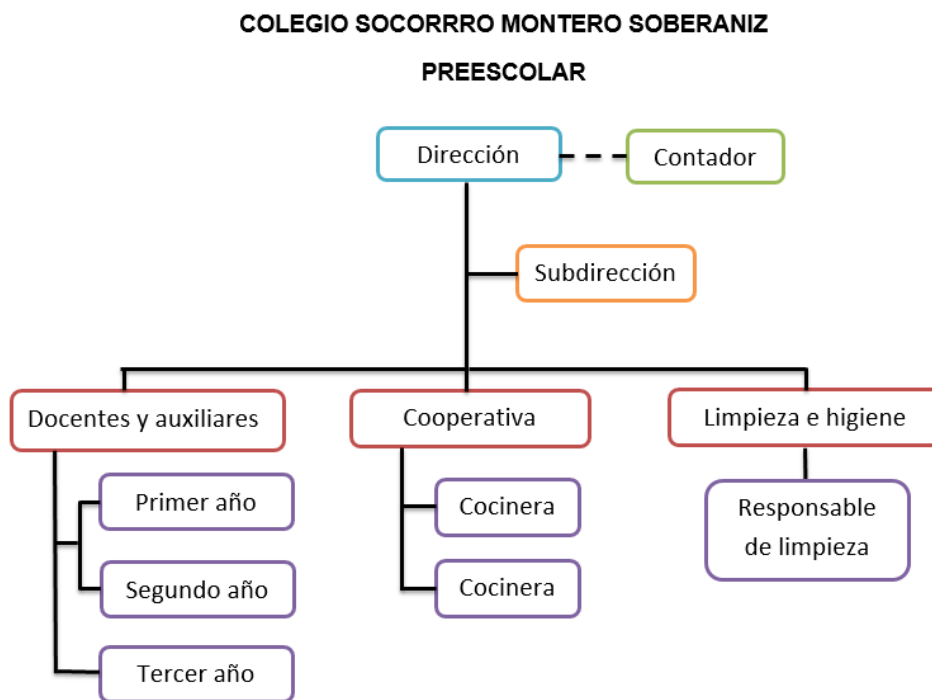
COLEGIO SOCORRRO MONTERO SOBERANIZ

PREESCOLAR

Dirección

Contador

Subdirección

Docentes y auxiliares

Primer año

Segundo año

Tercer año

Cooperativa

Cocinera

Cocinera

Limpieza e higiene

Responsable de limpieza